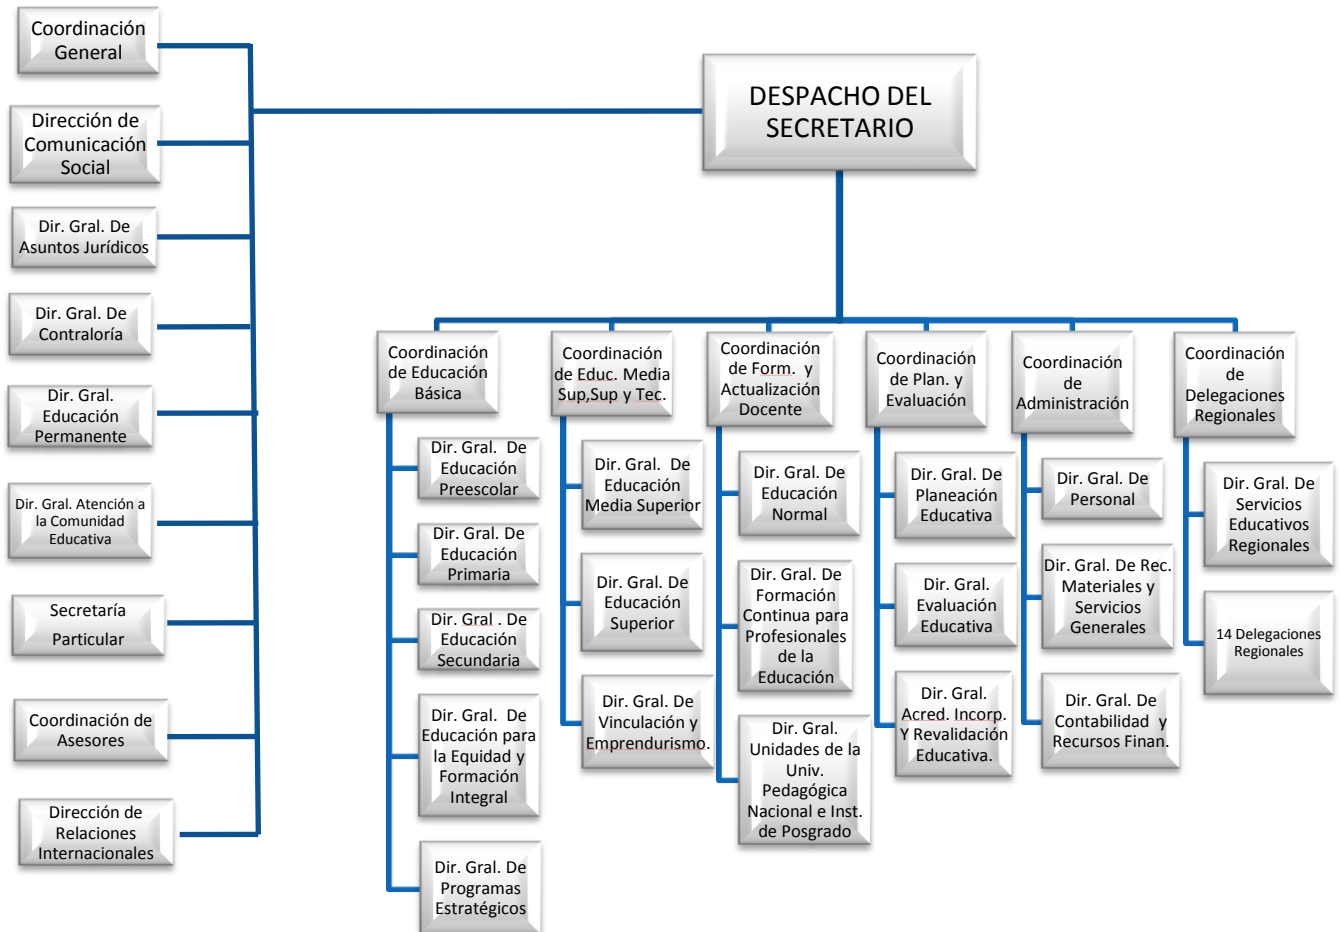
Coordinación General

Dirección de Comunicación Social

Dir. Gral. De Asuntos Jurídicos

Dir. Gral. De Contraloría

Dir. Gral. Educación Permanente

Dir. Gral. Atención a la Comunidad Educativa

Secretaría Particular

Coordinación de Asesores

Dirección de Relaciones Internacionales

DESPACHO DEL SECRETARIO

Coordinación de Educación Básica

Dir. Gral. De Educación Preescolar

Dir. Gral. De Educación Primaria

Dir. Gral . De Educación Secundaria

Dir. Gral. De Educación para la Equidad y Formación Integral

Dir. Gral. De Programas Estratégicos

Coordinación de Educ. Media Sup,Sup y Tec.

Dir. Gral. De Educación Media Superior

Dir. Gral. De Educación Superior

Dir. Gral. De Vinculación y Emprendurismo.

Coordinación de Form. y Actualización Docente

Dir. Gral. De Educación Normal

Dir. Gral. De Formación Continua para Profesionales de la Educación

Dir. Gral. Unidades de la Univ. Pedagógica Nacional e Inst. de Posgrado

Coordinación de Plan. y Evaluación

Dir. Gral. De Planeación Educativa

Dir. Gral. Evaluación Educativa

Dir. Gral. Acred. Incorp. Y Revalidación Educativa.

Coordinación de Administración

Dir. Gral. De Personal

Dir. Gral. De Rec. Materiales y Servicios Generales

Dir. Gral. De Contabilidad y Recursos Finan.

Coordinación de Delegaciones Regionales

Dir. Gral. De Servicios Educativos Regionales

14 Delegaciones Regionales